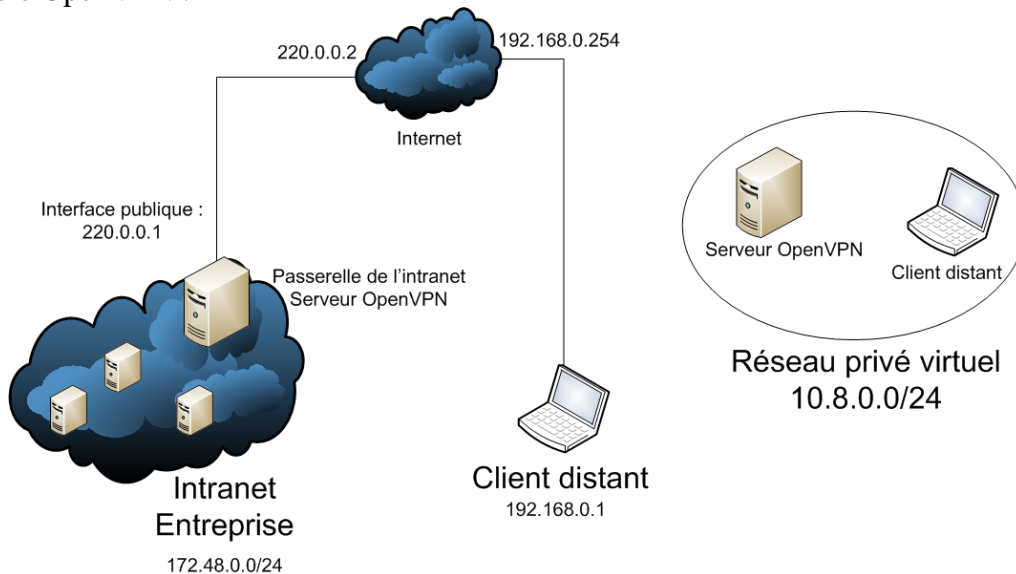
220.0.0.2

192.168.0.254

Internet

Interface publique :
220.0.0.1

Passerelle de l'intranet
Serveur OpenVPN

Serveur OpenVPN

Client distant

Réseau privé virtuel
10.8.0.0/24

Intranet
Entreprise

172.48.0.0/24

Client distant
192.168.0.1